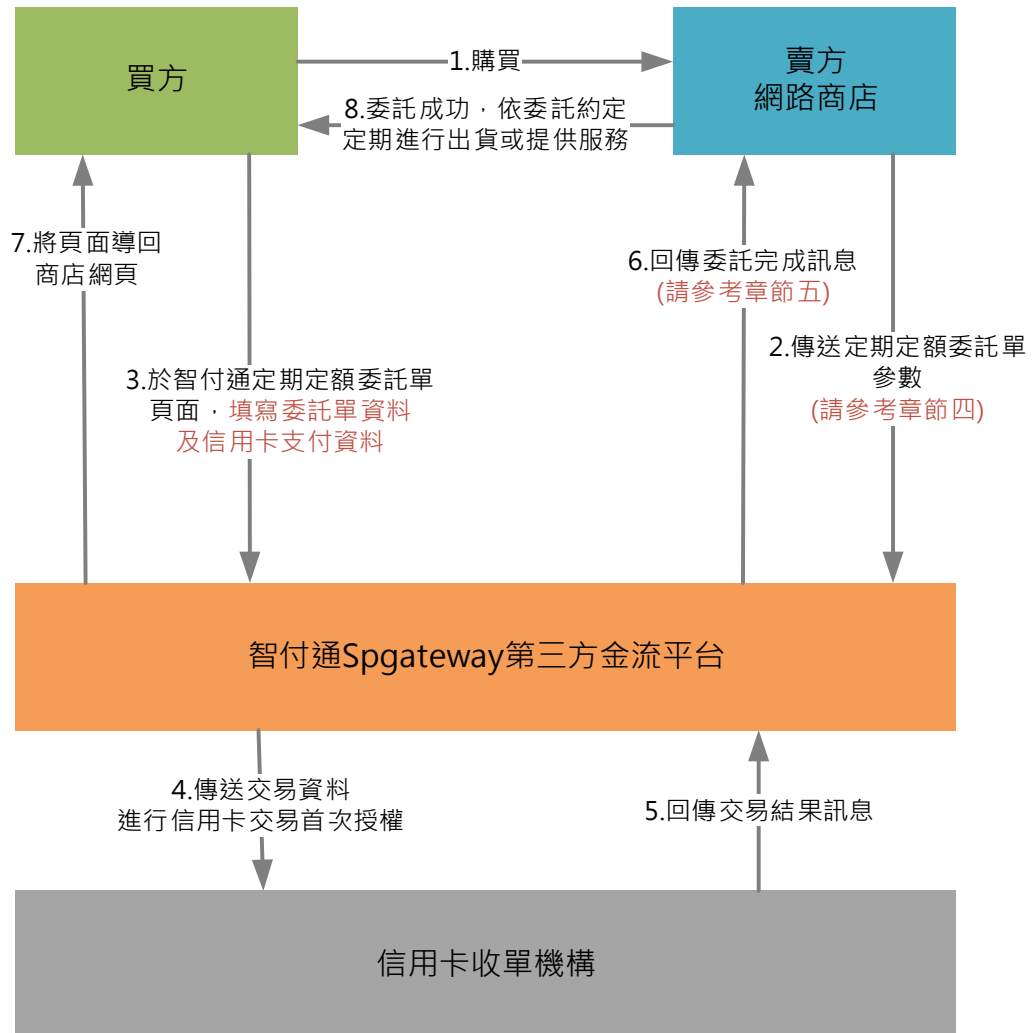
買方

1.購買

賣方
網路商店

8.委託成功，依委託約定定期進行出貨或提供服務

7.將頁面導回商店網頁

3.於智付通定期定額委託單頁面，填寫委託單資料及信用卡支付資料

6.回傳委託完成訊息
(請參考章節五)

2.傳送定期定額委託單參數
(請參考章節四)

智付通Spgateway第三方金流平台

4.傳送交易資料
進行信用卡交易首次授權

5.回傳交易結果訊息

信用卡收單機構